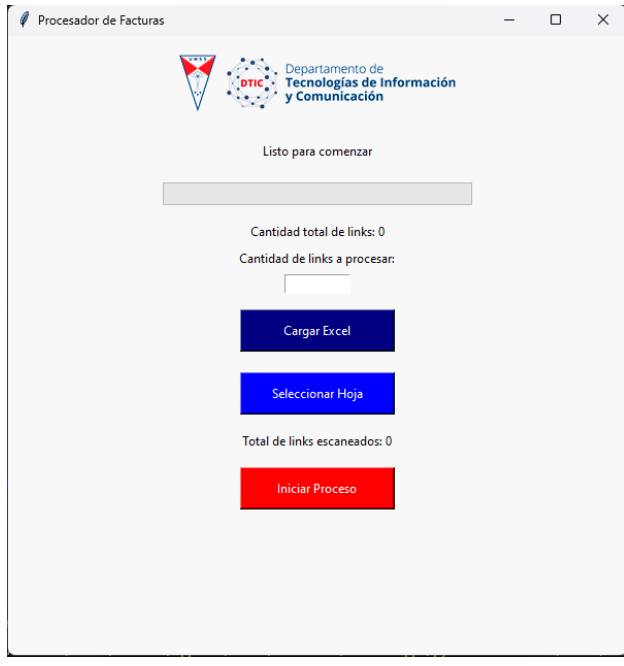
Procesador de Facturas

DTIC Departamento de Tecnologías de Información y Comunicación

Listo para comenzar

Cantidad total de links: 0

Cantidad de links a procesar:

Cargar Excel

Seleccionar Hoja

Total de links escaneados: 0

Iniciar Proceso